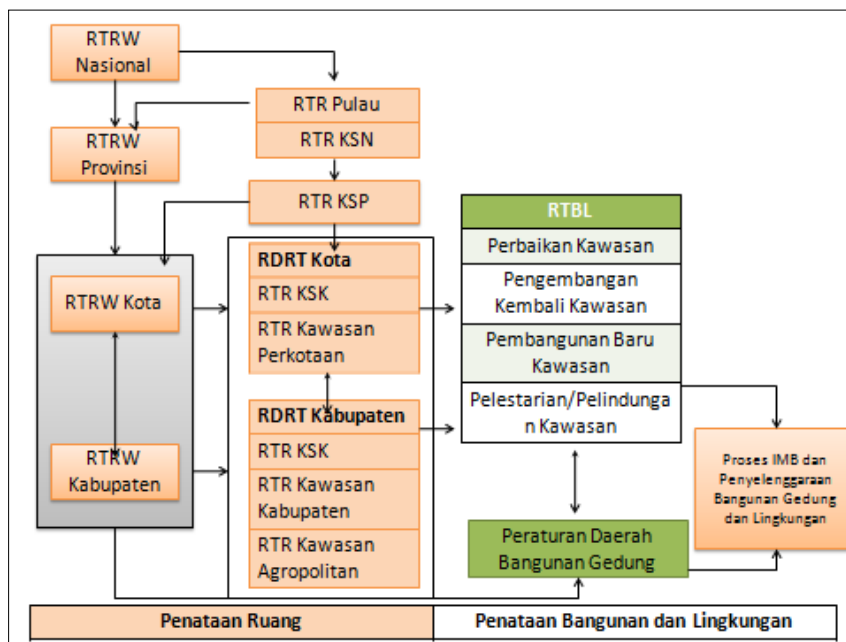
RTRW Nasional

RTR Pulau

RTR KSN

RTRW Provinsi

RTR KSP

RTBL

Perbaikan Kawasan

Pengembangan Kembali Kawasan

Pembangunan Baru Kawasan

Pelestarian/Pelindunga n Kawasan

RTRW Kota

RDRT Kota

RTR KSK

RTR Kawasan Perkotaan

RDRT Kabupaten

RTR KSK

RTR Kawasan Kabupaten

RTR Kawasan Agropolitan

RTRW Kabupaten

Proses IMB dan Penyelenggaraan Bangunan Gedung dan Lingkungan

Peraturan Daerah Bangunan Gedung

| Penataan Ruang | Penataan Bangunan dan Lingkungan |
|---|---|